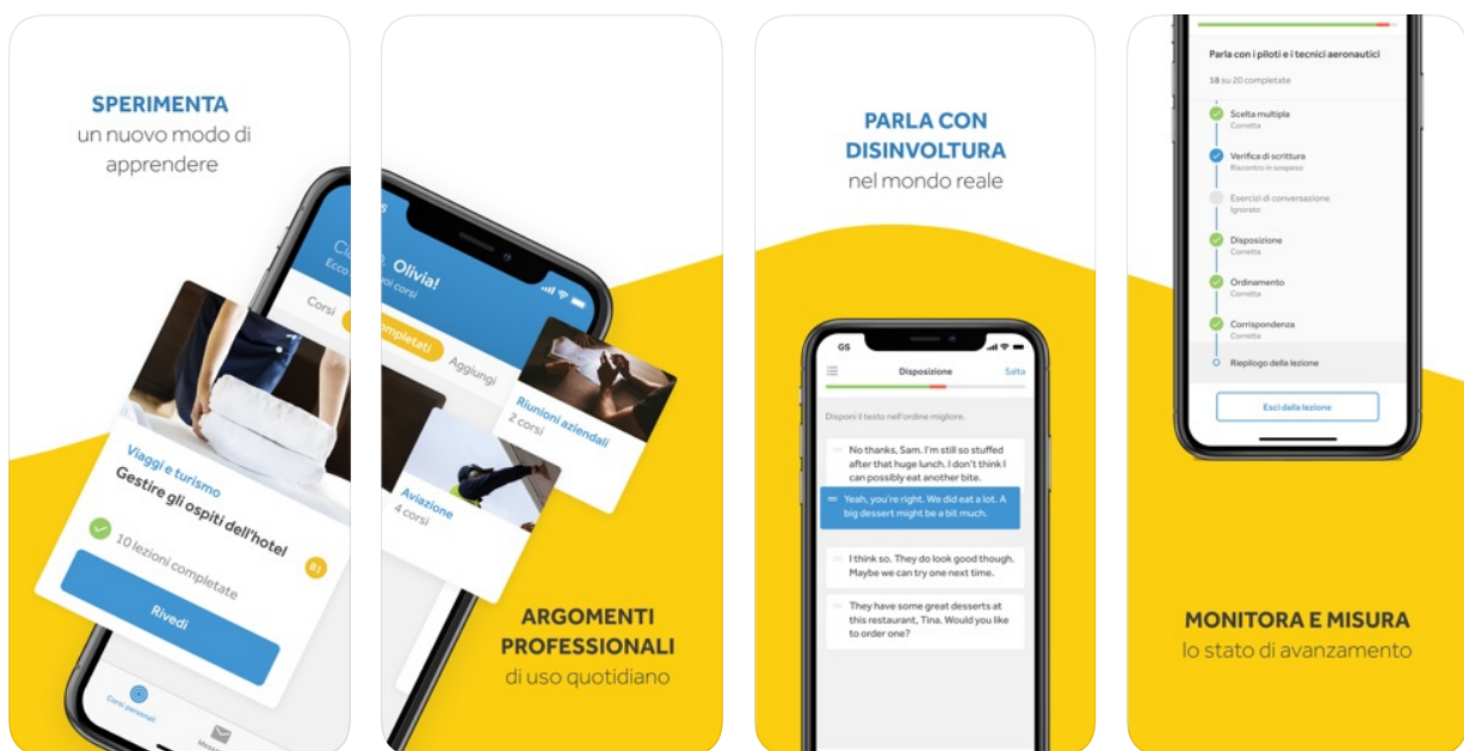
SPERIMENTA
un nuovo modo di apprendere

Corsi

Viaggi e turismo
Gestire gli ospiti dell'hotel
B1
10 lezioni completate
Rivedi

Corsi personali

Ci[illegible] Olivia!
Ecco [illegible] tuoi corsi
Completati
Aggiungi
Riunioni aziendali
2 corsi
Aviazione
4 corsi

ARGOMENTI PROFESSIONALI
di uso quotidiano

PARLA CON DISINVOLTURA
nel mondo reale

GS
Disposizione
Salta
Disponi il testo nell'ordine migliore.
No thanks, Sam. I'm still so stuffed after that huge lunch. I don't think I can possibly eat another bite.
Yeah, you're right. We did eat a lot. A big dessert might be a bit much.
I think so. They do look good though. Maybe we can try one next time.
They have some great desserts at this restaurant, Tina. Would you like to order one?

Parla con i piloti e i tecnici aeronautici
18 su 20 completate
Scelta multipla
Corretta
Verifica di scrittura
Riscontro in sospeso
Esercizi di conversazione
Ignorato
Disposizione
Corretta
Ordinamento
Corretta
Corrispondenza
Corretta
Riepilogo della lezione
Esci dalla lezione

MONITORA E MISURA
lo stato di avanzamento